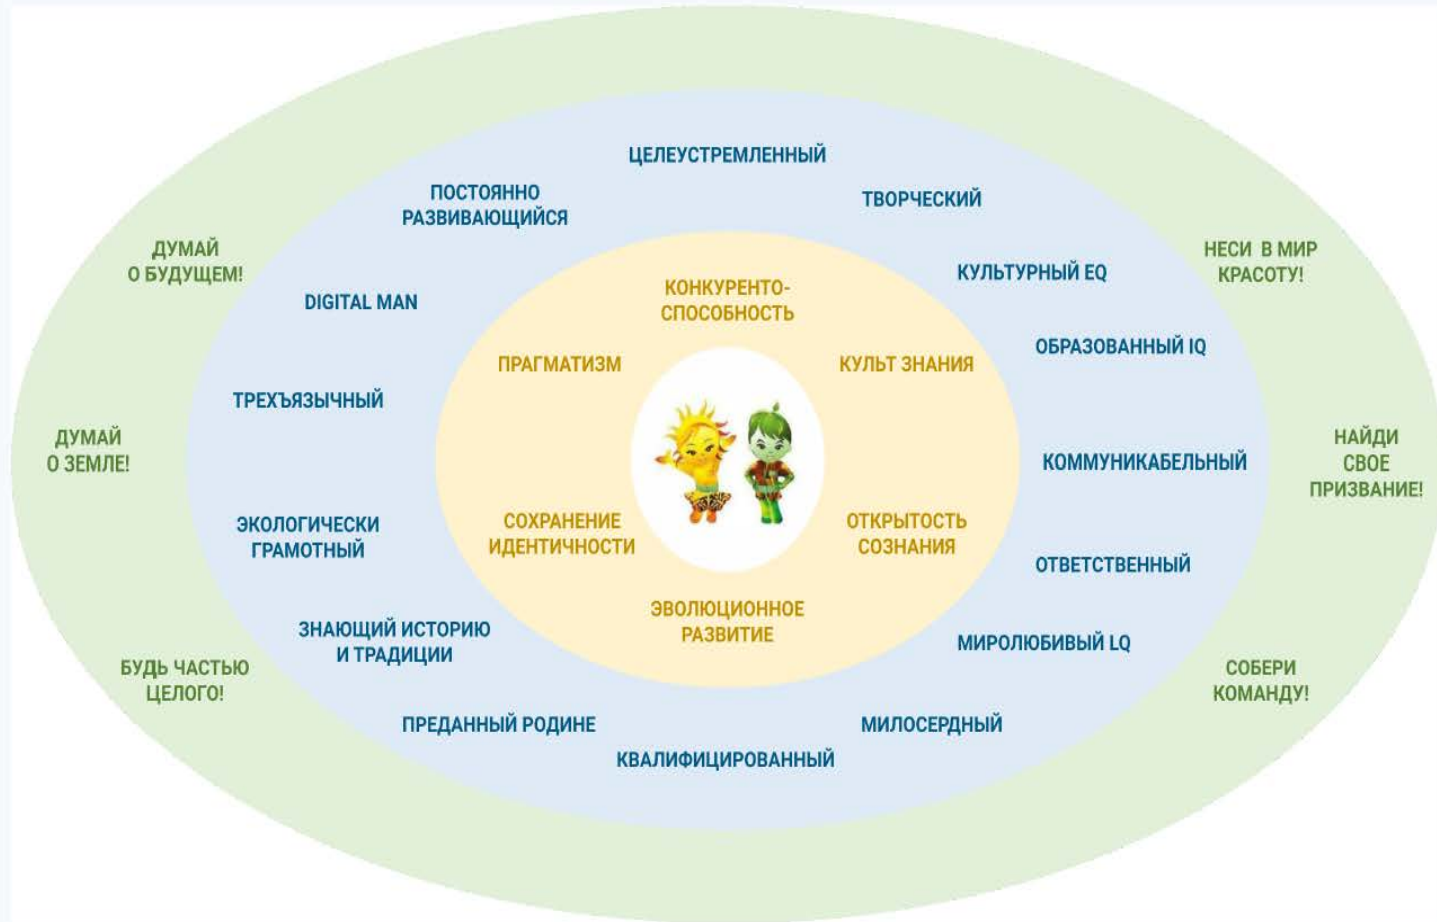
ЦЕЛЕУСТРЕМЛЕННЫЙ

ПОСТОЯННО РАЗВИВАЮЩИЙСЯ

ТВОРЧЕСКИЙ

ДУМАЙ О БУДУЩЕМ!

НЕСИ В МИР КРАСОТУ!

КУЛЬТУРНЫЙ EQ

DIGITAL MAN

КОНКУРЕНТОСПОСОБНОСТЬ

ПРАГМАТИЗМ

КУЛЬТ ЗНАНИЯ

ОБРАЗОВАННЫЙ IQ

ТРЕХЪЯЗЫЧНЫЙ

ДУМАЙ О ЗЕМЛЕ!

КОММУНИКАБЕЛЬНЫЙ

НАЙДИ СВОЕ ПРИЗВАНИЕ!

ЭКОЛОГИЧЕСКИ ГРАМОТНЫЙ

СОХРАНЕНИЕ ИДЕНТИЧНОСТИ

ОТКРЫТОСТЬ СОЗНАНИЯ

ОТВЕТСТВЕННЫЙ

ЭВОЛЮЦИОННОЕ РАЗВИТИЕ

ЗНАЮЩИЙ ИСТОРИЮ И ТРАДИЦИИ

МИРОЛЮБИВЫЙ LQ

БУДЬ ЧАСТЬЮ ЦЕЛОГО!

СОБЕРИ КОМАНДУ!

ПРЕДАННЫЙ РОДИНЕ

МИЛОСЕРДНЫЙ

КВАЛИФИЦИРОВАННЫЙ